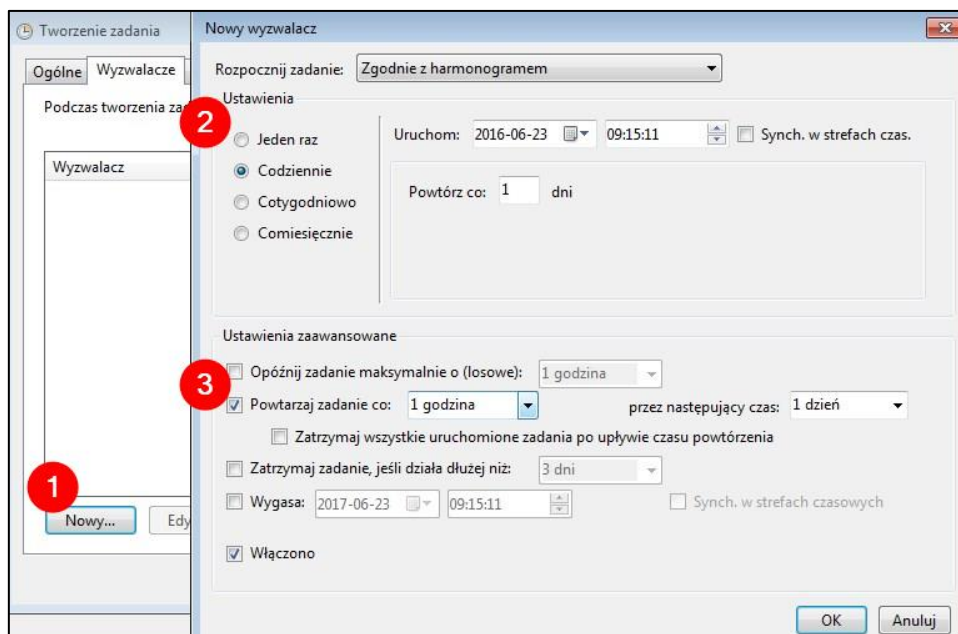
Tworzenie zadania

Ogólne Wyzwalacze

Podczas tworzenia za

Wyzwalacz

1

Nowy... Edy

Nowy wyzwalacz

Rozpocznij zadanie: Zgodnie z harmonogramem

Ustawienia

2

Jeden raz

Codziennie

Cotygodniowo

Comiesięcznie

Uruchom: 2016-06-23 09:15:11 Synch. w strefach czas.

Powtórz co: 1 dni

Ustawienia zaawansowane

3

Opóźnij zadanie maksymalnie o (losowe): 1 godzina

Powtarzaj zadanie co: 1 godzina przez następujący czas: 1 dzień

Zatrzymaj wszystkie uruchomione zadania po upływie czasu powtórzenia

Zatrzymaj zadanie, jeśli działa dłużej niż: 3 dni

Wygasa: 2017-06-23 09:15:11 Synch. w strefach czasowych

Włączono

OK Anuluj